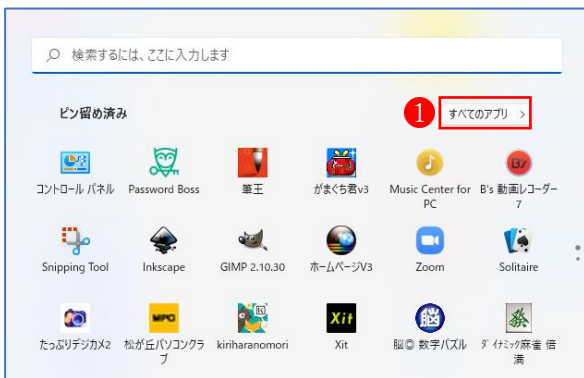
検索するには、ここに入力します

ピン留め済み

❶ すべてのアプリ >

コントロール パネル
Password Boss
筆王
がまぐち君v3
Music Center for PC
B's 動画レコーダー 7

Snipping Tool
Inkscape
GIMP 2.10.30
ホームページV3
Zoom
Solitaire

たっぷりデジカメ2
松が丘パソコンクラブ
kiriharanomori
Xit
脳© 数字パズル
ダイナミック麻雀 倍満